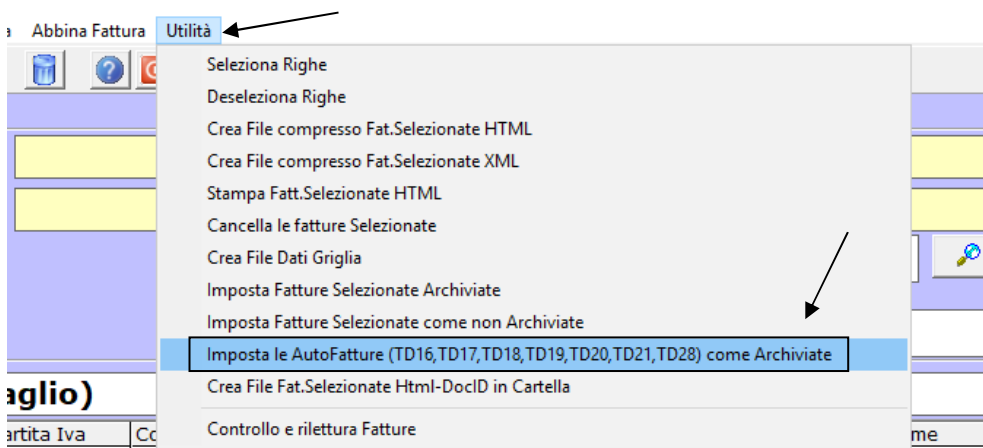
a Abbina Fattura Utilità

Seleziona Righe
Deseleziona Righe
Crea File compresso Fat.Selezionate HTML
Crea File compresso Fat.Selezionate XML
Stampa Fatt.Selezionate HTML
Cancella le fatture Selezionate
Crea File Dati Griglia
Imposta Fatture Selezionate Archiviate
Imposta Fatture Selezionate come non Archiviate
Imposta le AutoFatture (TD16,TD17,TD18,TD19,TD20,TD21,TD28) come Archiviate
Crea File Fat.Selezionate Html-DocID in Cartella
Controllo e rilettura Fatture

aglio)

artita Iva Co me